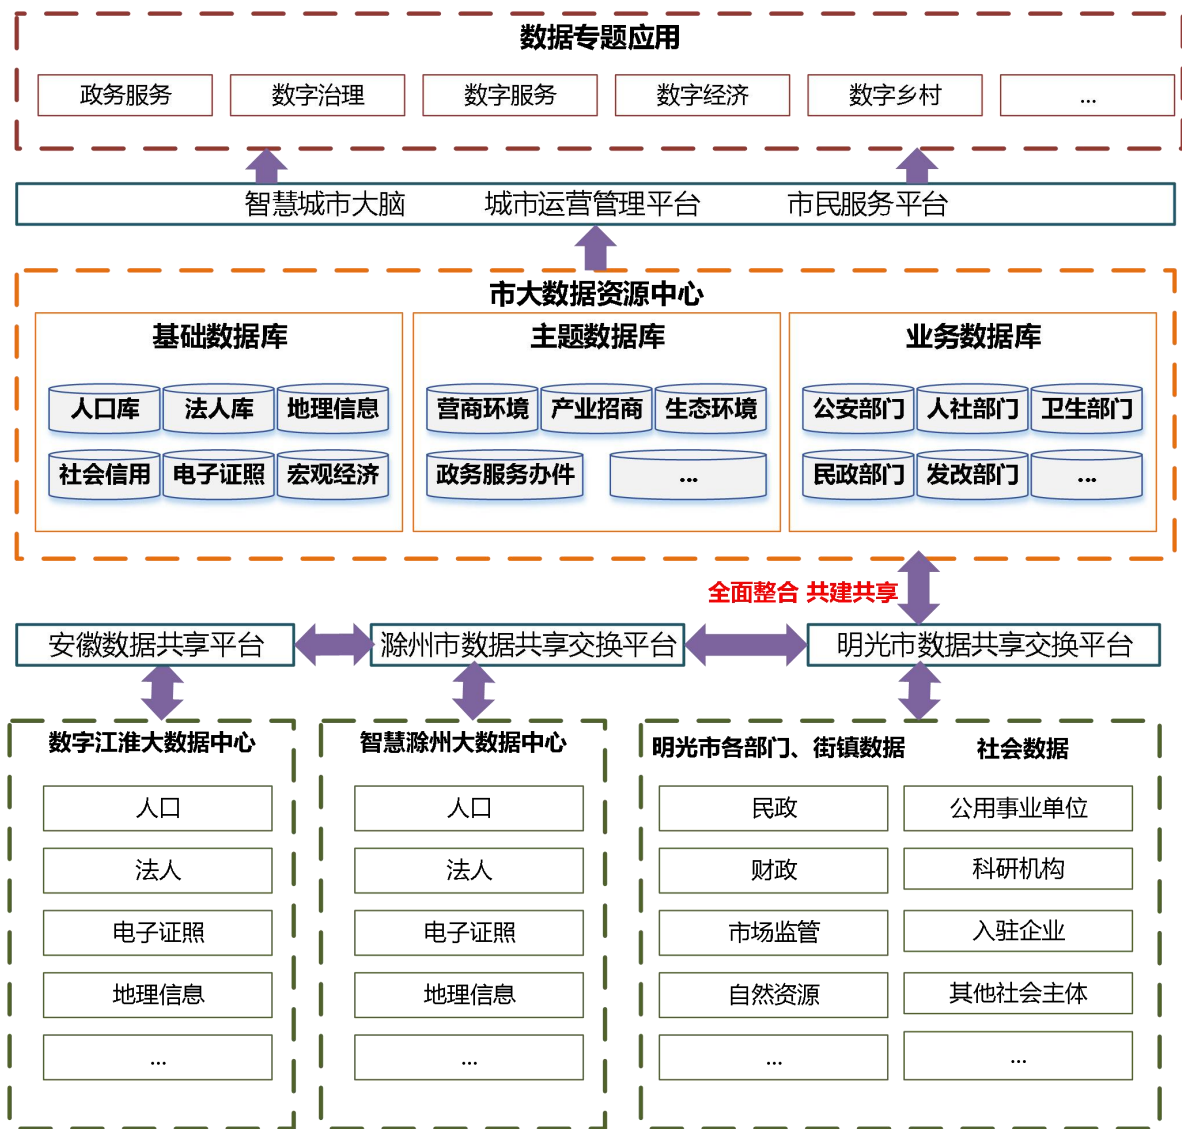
数据专题应用

政务服务
数字治理
数字服务
数字经济
数字乡村
...

智慧城市大脑　城市运营管理平台　市民服务平台

市大数据资源中心

基础数据库
人口库
法人库
地理信息
社会信用
电子证照
宏观经济

主题数据库
营商环境
产业招商
生态环境
政务服务办件
...

业务数据库
公安部门
人社部门
卫生部门
民政部门
发改部门
...

全面整合 共建共享

安徽数据共享平台
滁州市数据共享交换平台
明光市数据共享交换平台

数字江淮大数据中心
人口
法人
电子证照
地理信息
...

智慧滁州大数据中心
人口
法人
电子证照
地理信息
...

明光市各部门、街镇数据
民政
财政
市场监管
自然资源
...

社会数据
公用事业单位
科研机构
入驻企业
其他社会主体
...